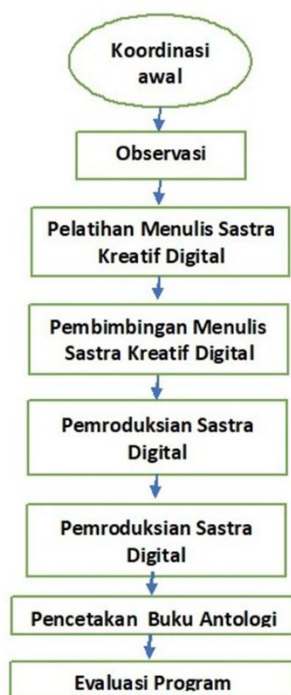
Koordinasi awal

Observasi

Pelatihan Menulis Sastra Kreatif Digital

Pembimbingan Menulis Sastra Kreatif Digital

Pemroduksian Sastra Digital

Pemroduksian Sastra Digital

Pencetakan Buku Antologi

Evaluasi Program